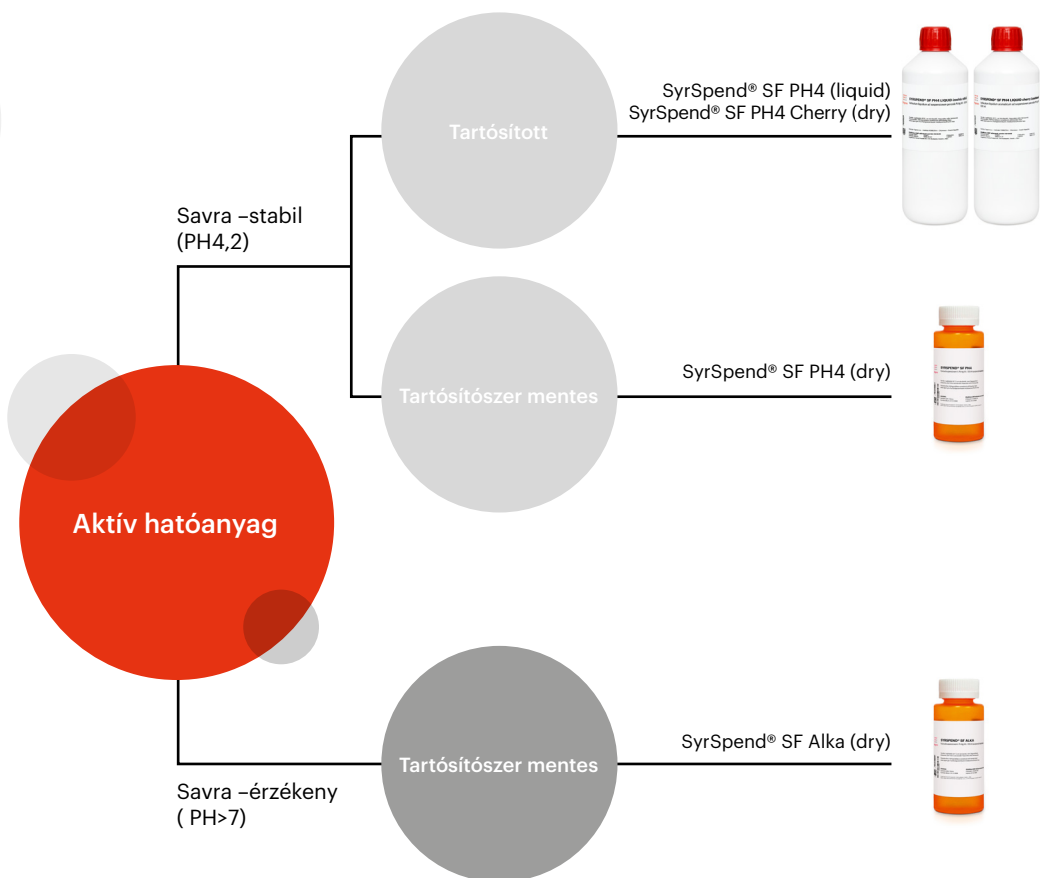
Aktív hatóanyag

Savra –stabil
(PH4,2)

Tartósított

SyrSpend® SF PH4 (liquid)
SyrSpend® SF PH4 Cherry (dry)

Tartósítószer mentes

SyrSpend® SF PH4 (dry)

Savra –érzékeny
( PH>7)

Tartósítószer mentes

SyrSpend® SF Alka (dry)